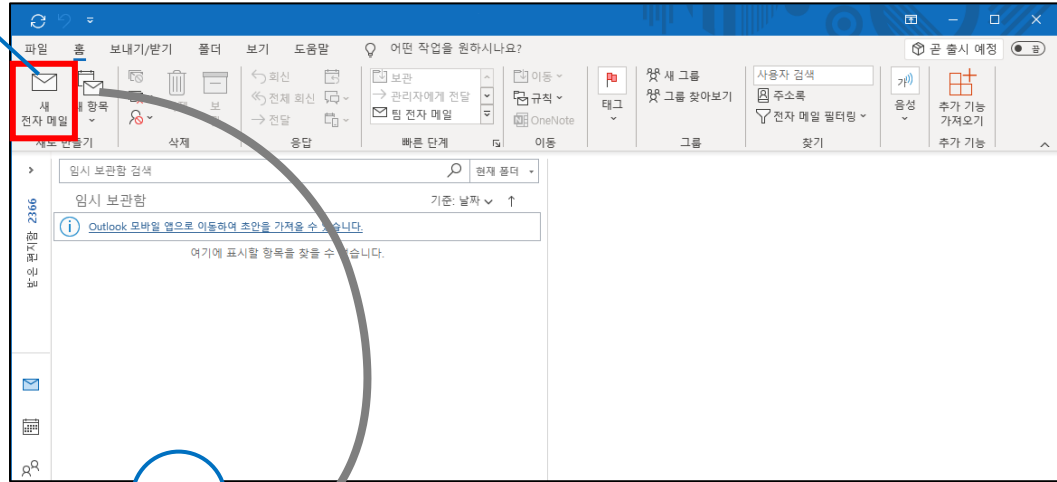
파일 홈 보내기/받기 폴더 보기 도움말 어떤 작업을 원하시나요?

곧 출시 예정

새 전자 메일
새 항목
새로 만들기

삭제

회신
전체 회신
전달
응답

보관
관리자에게 전달
팀 전자 메일
빠른 단계

이동
규칙
OneNote
이동

태그

새 그룹
그룹 찾아보기
그룹

사용자 검색
주소록
전자 메일 필터링
찾기

음성

추가 기능 가져오기
추가 기능

임시 보관함 검색
현재 폴더

임시 보관함
기준: 날짜

Outlook 모바일 앱으로 이동하여 초안을 가져올 수 있습니다.

여기에 표시할 항목을 찾을 수 없습니다.

받은 편지함 2366